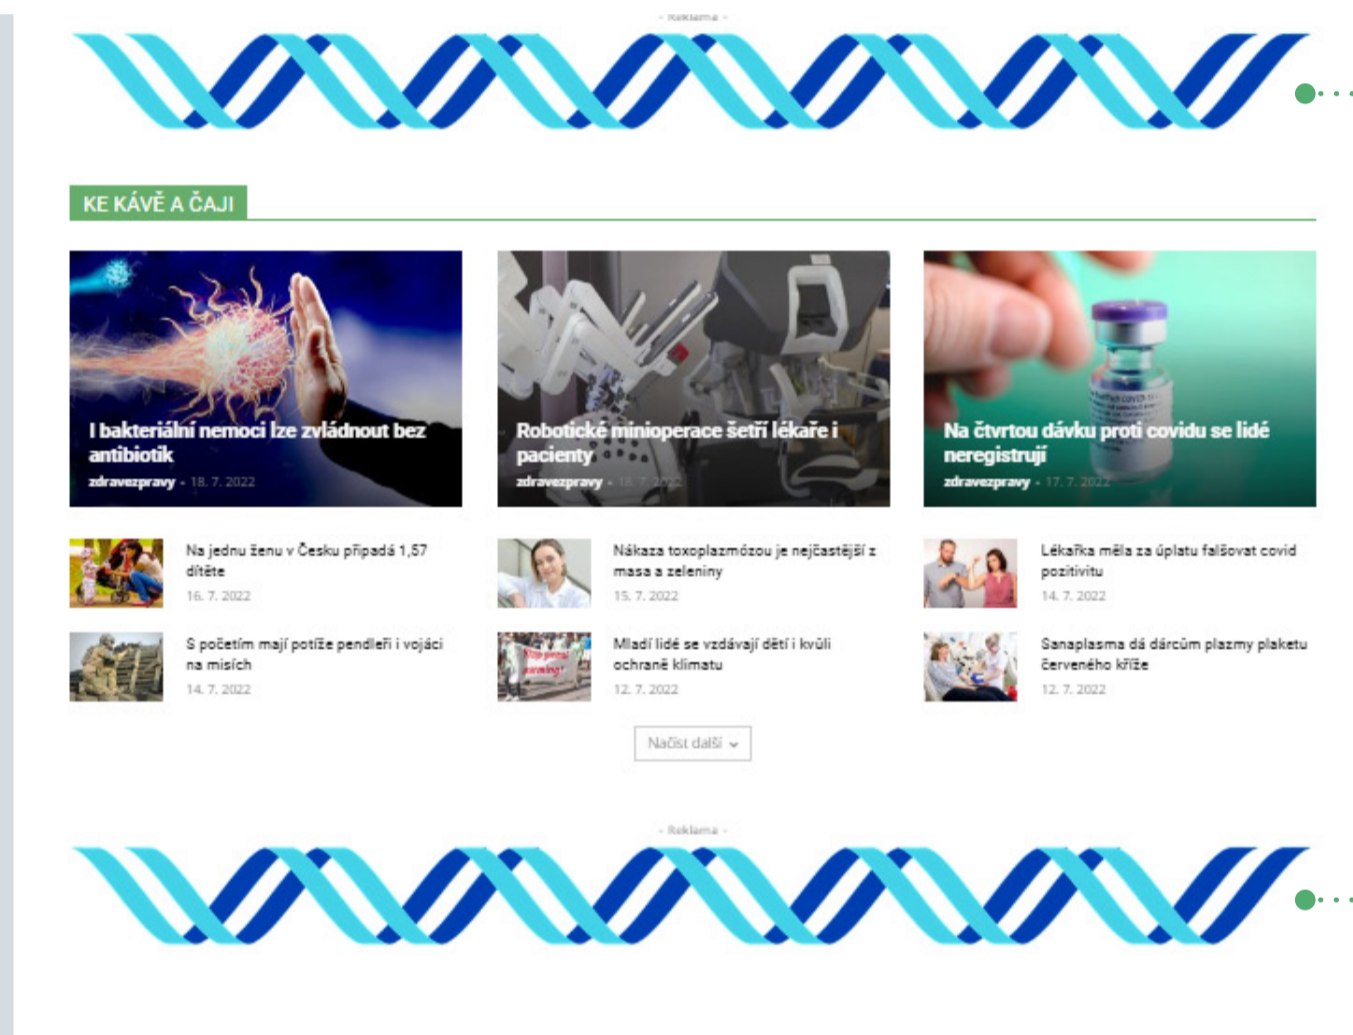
- Reklama -

KE KÁVĚ A ČAJI

I bakteriální nemoci lze zvládnout bez antibiotik
zdravezpravy - 18. 7. 2022

Robotické minioperace šetří lékaře i pacienty
zdravezpravy - 18. 7. 2022

Na čtvrtou dávku proti covidu se lidé neregistrují
zdravezpravy - 17. 7. 2022

Na jednu ženu v Česku připadá 1,57 dítěte
16. 7. 2022

Nákaza toxoplazmózou je nejčastější z masa a zeleniny
15. 7. 2022

Lékařka měla za úplatu falšovat covid pozitivitu
14. 7. 2022

S početím mají potíže pendleři i vojáci na misích
14. 7. 2022

Mladí lidé se vzdávají dětí i kvůli ochraně klimatu
12. 7. 2022

Sanaplasma dá dárcům plazmy plaketu červeného kříže
12. 7. 2022

Načíst další

- Reklama -